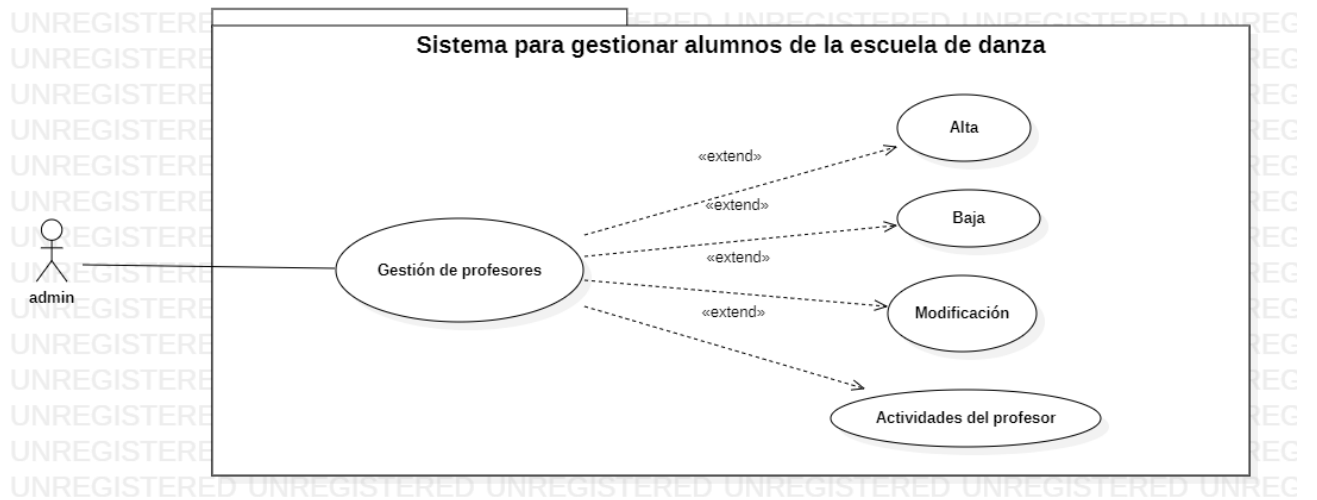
UNREGISTERED UNREGISTERED UNREGISTERED UNREG

Sistema para gestionar alumnos de la escuela de danza

Alta

«extend»

«extend»

Baja

«extend»

Gestión de profesores

admin

Modificación

«extend»

Actividades del profesor

UNREGISTERED UNREGISTERED UNREGISTERED UNREGISTERED UNREGISTERED UNREG